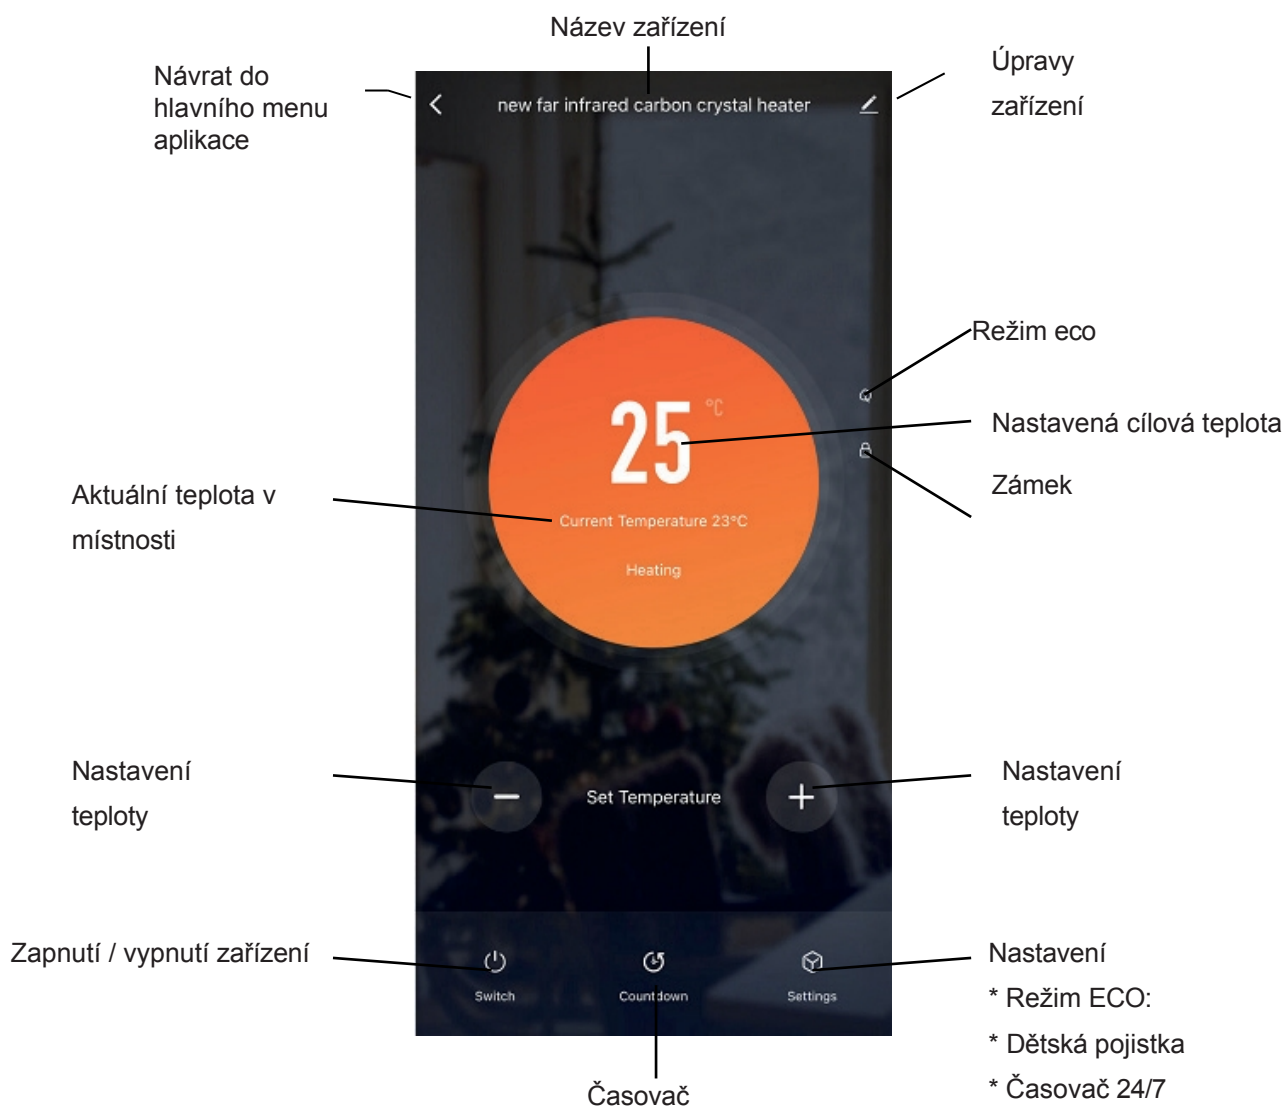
Název zařízení

Návrat do hlavního menu aplikace

new far infrared carbon crystal heater

Úpravy zařízení

Režim eco

25 °C

Nastavená cílová teplota

Zámek

Aktuální teplota v místnosti

Current Temperature 23°C

Heating

Nastavení teploty

Set Temperature

Nastavení teploty

Zapnutí / vypnutí zařízení

Switch

Countdown

Settings

Nastavení
* Režim ECO:
* Dětská pojistka
* Časovač 24/7

Časovač